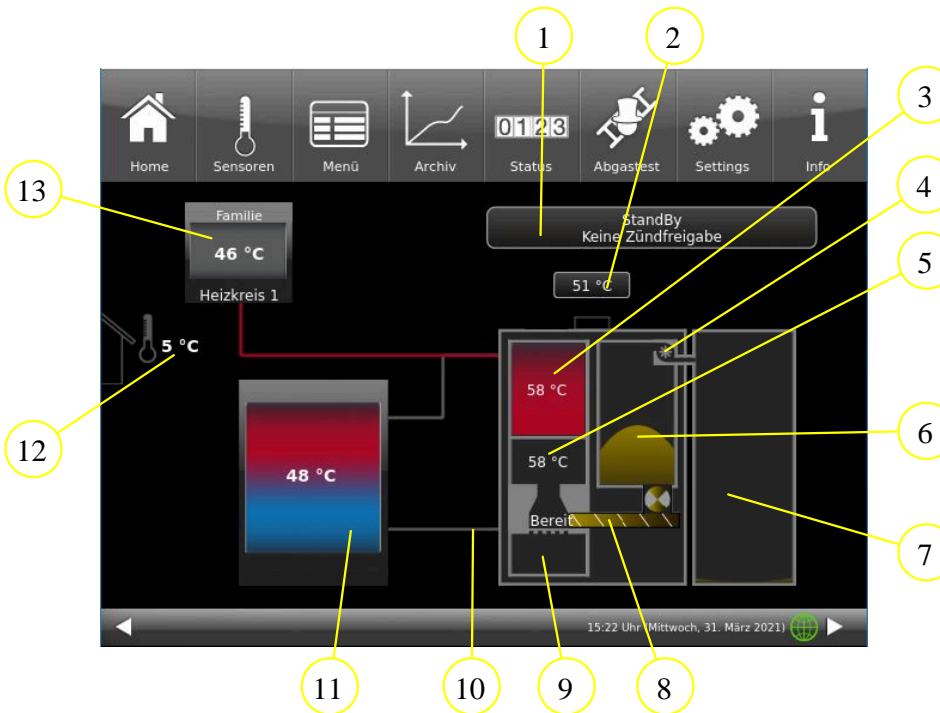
1
2
3
0123
Home
Sensoren
Menü
Archiv
Status
Abgastest
Settings
Info
13
4
Familie
46 °C
Heizkreis 1
StandBy
Keine Zündfreigabe
51 °C
5
5 °C
12
58 °C
48 °C
6
58 °C
Bereit
7
15:22 Uhr (Mittwoch, 31. März 2021)
11
10
9
8